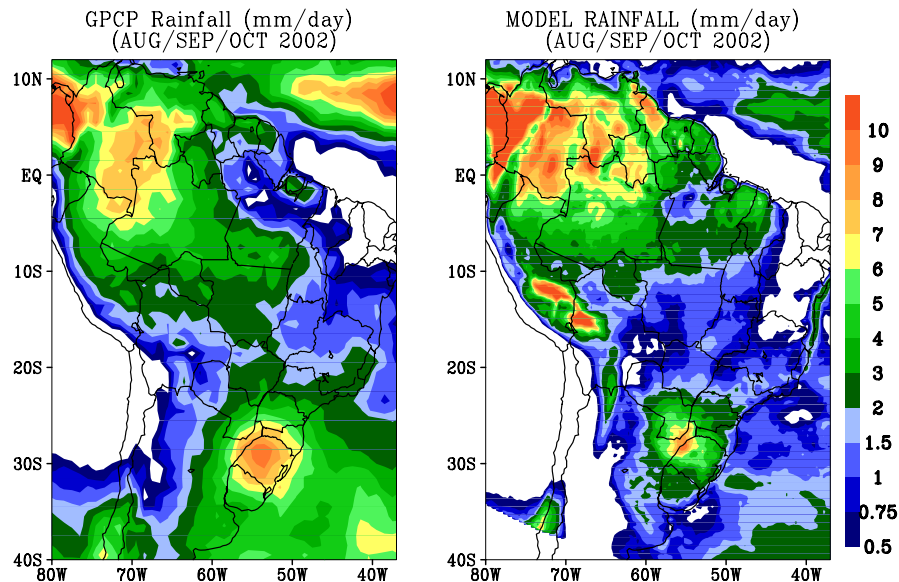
GPCP Rainfall (mm/day)
(AUG/SEP/OCT 2002)

10N
EQ
10S
20S
30S
40S
80W 70W 60W 50W 40W

MODEL RAINFALL (mm/day)
(AUG/SEP/OCT 2002)

10N
EQ
10S
20S
30S
40S
80W 70W 60W 50W 40W

10
9
8
7
6
5
4
3
2
1.5
1
0.75
0.5